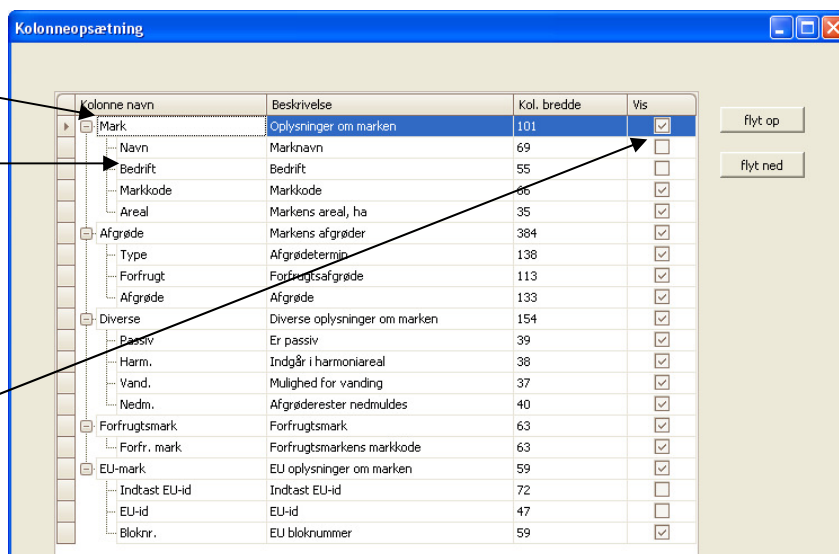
Kolonneopsætning

| Kolonne navn | Beskrivelse | Kol. bredde | Vis |
|---|---|---|---|
| Mark | Oplysninger om marken | 101 | ☑ |
| Navn | Marknavn | 69 | ☐ |
| Bedrift | Bedrift | 55 | ☐ |
| Markkode | Markkode | 66 | ☑ |
| Areal | Markens areal, ha | 35 | ☑ |
| Afgrøde | Markens afgrøder | 384 | ☑ |
| Type | Afgrødetermin | 138 | ☑ |
| Forfrugt | Forfrugtsafgrøde | 113 | ☑ |
| Afgrøde | Afgrøde | 133 | ☑ |
| Diverse | Diverse oplysninger om marken | 154 | ☑ |
| Passiv | Er passiv | 39 | ☑ |
| Harm. | Indgår i harmoniareal | 38 | ☑ |
| Vand. | Mulighed for vanding | 37 | ☑ |
| Nedm. | Afgrøderester nedmuldes | 40 | ☑ |
| Forfrugtsmark | Forfrugtsmark | 63 | ☑ |
| Forfr. mark | Forfrugtsmarkens markkode | 63 | ☑ |
| EU-mark | EU oplysninger om marken | 59 | ☑ |
| Indtast EU-id | Indtast EU-id | 72 | ☐ |
| EU-id | EU-id | 47 | ☐ |
| Bloknr. | EU bloknummer | 59 | ☑ |

flyt op

flyt ned